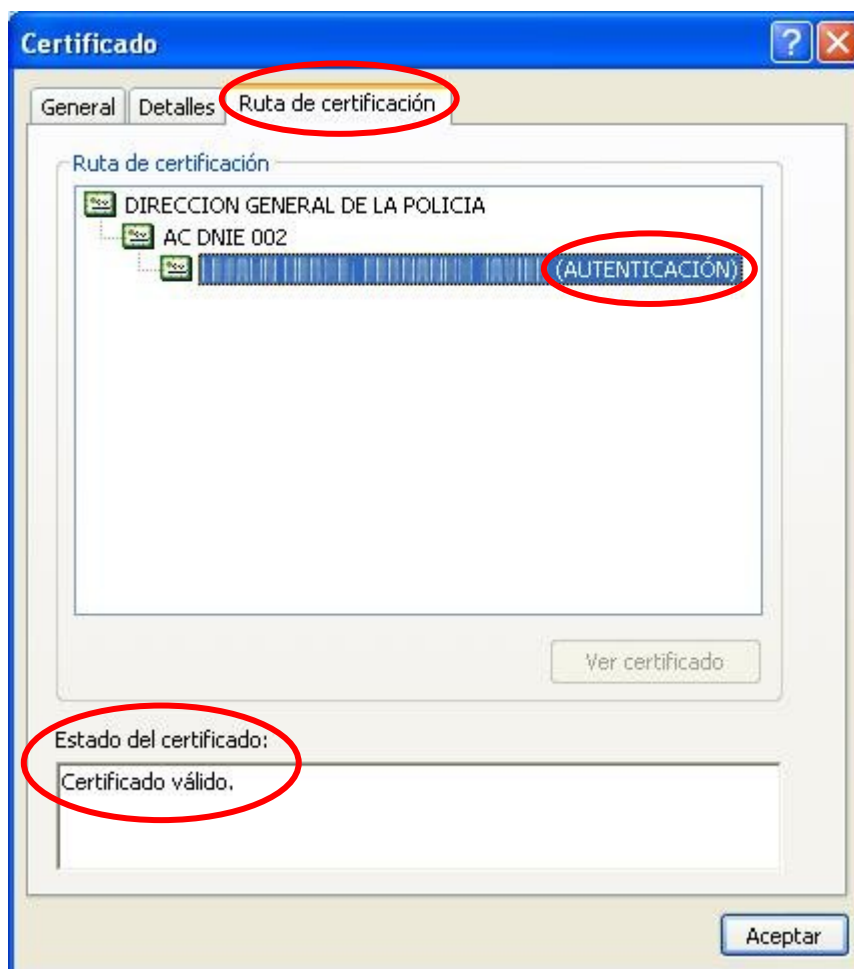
Certificado

General | Detalles | Ruta de certificación

Ruta de certificación

DIRECCION GENERAL DE LA POLICIA
AC DNIE 002
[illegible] (AUTENTICACIÓN)

Ver certificado

Estado del certificado:

Certificado válido.

Aceptar